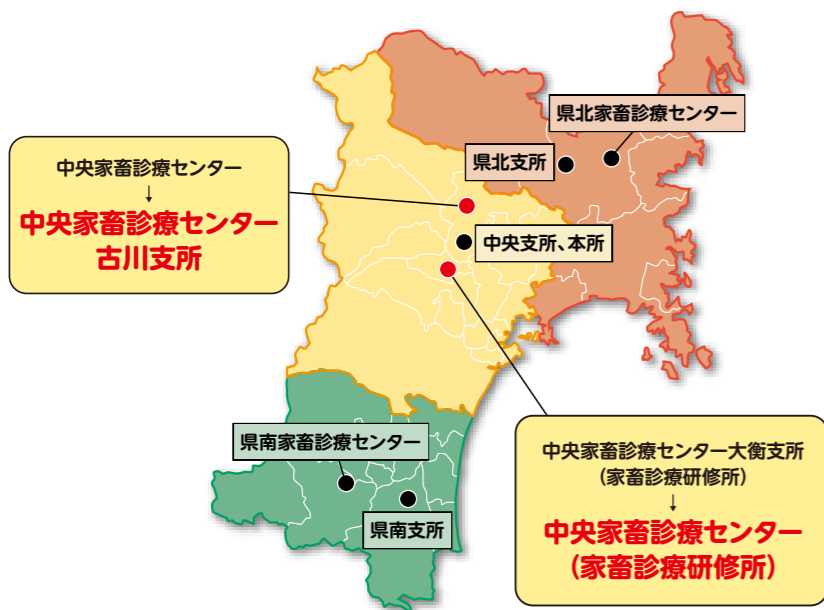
中央家畜診療センター
↓
中央家畜診療センター
古川支所

県北家畜診療センター

県北支所

中央支所、本所

県南家畜診療センター

県南支所

中央家畜診療センター大衡支所
（家畜診療研修所）
↓
中央家畜診療センター
（家畜診療研修所）